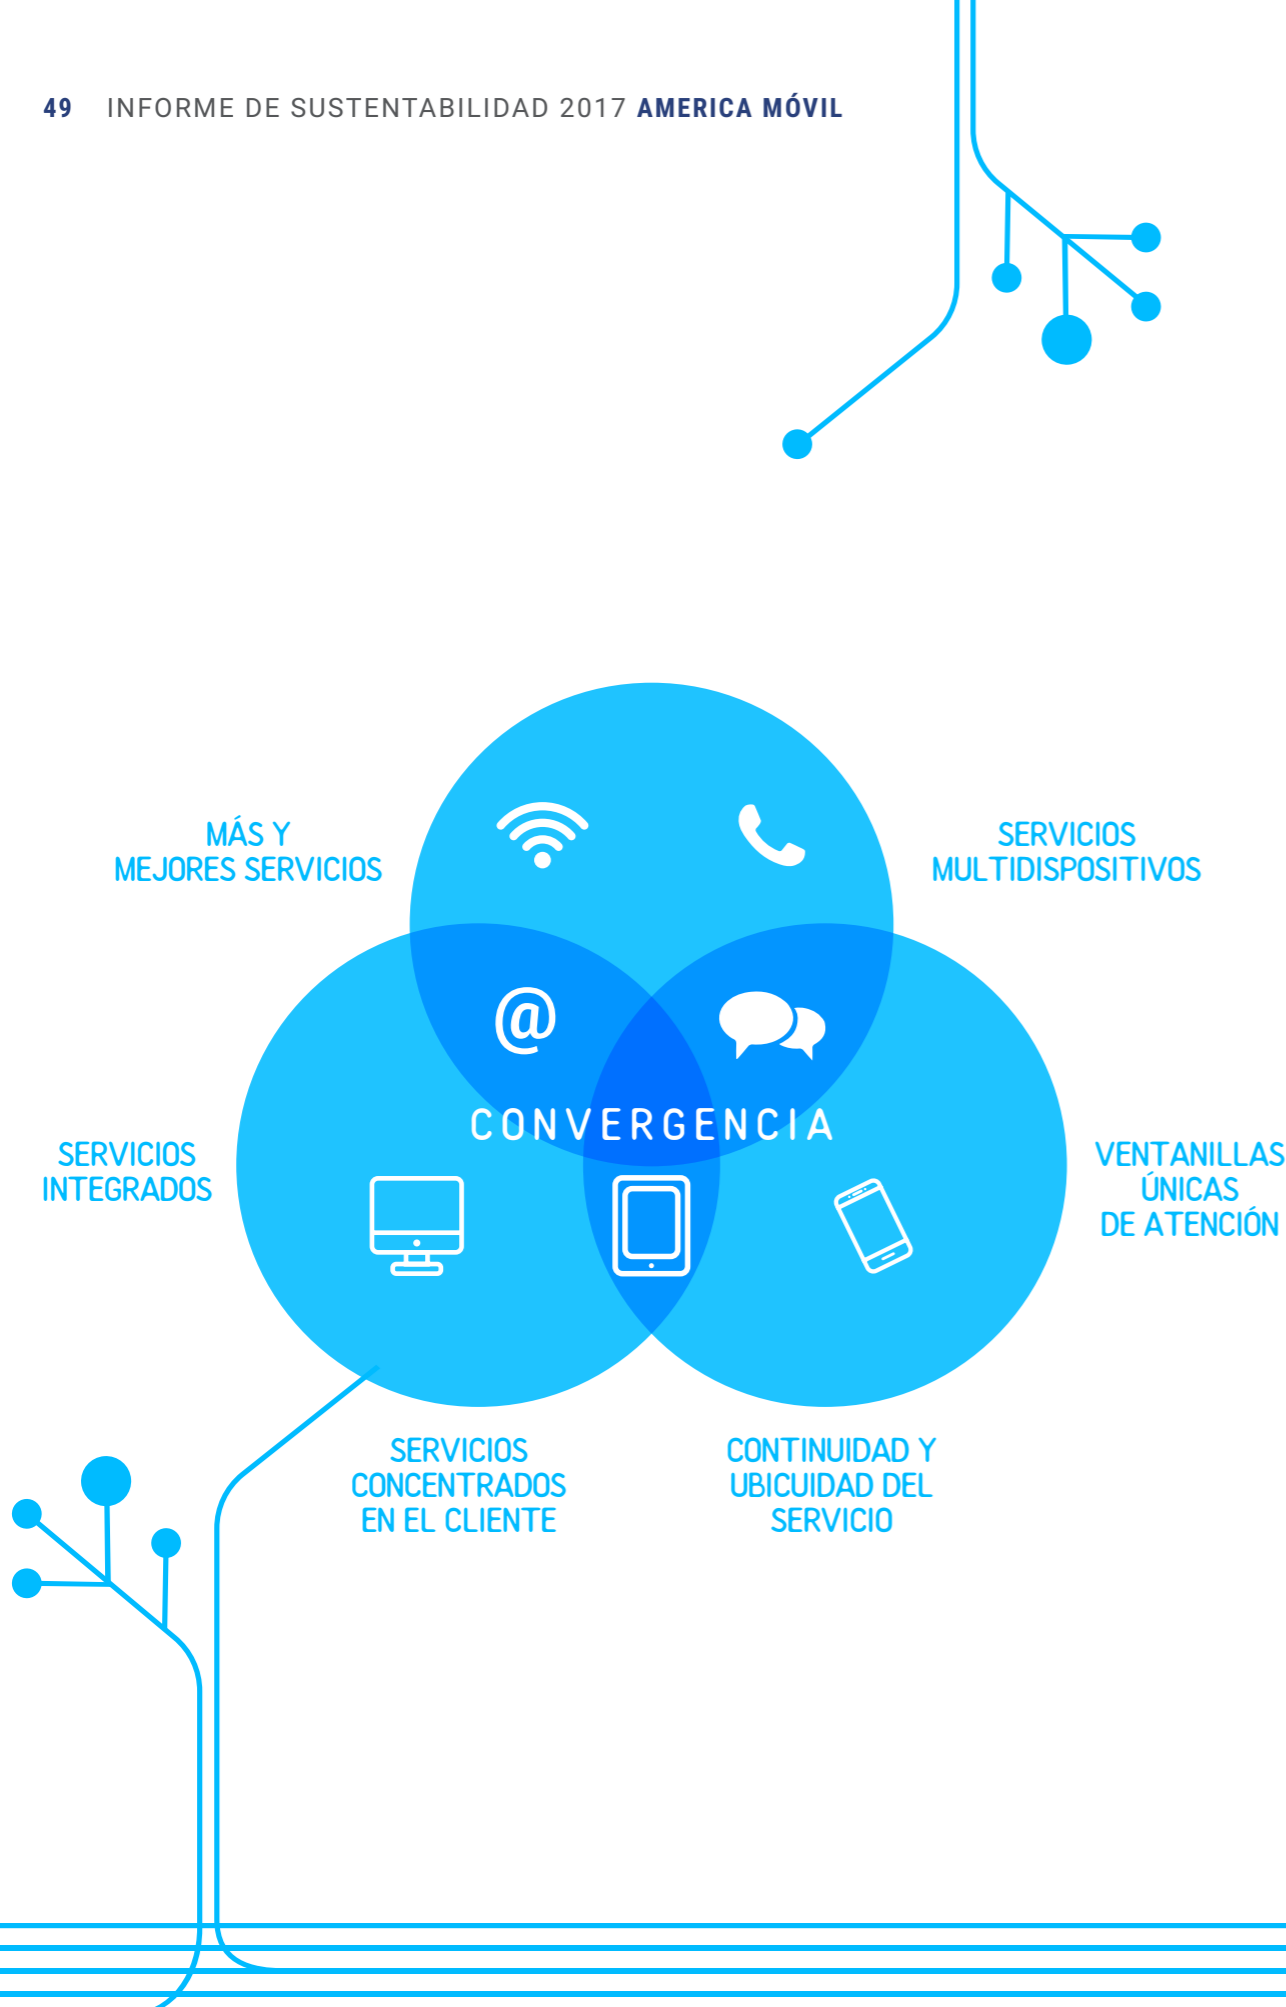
49 INFORME DE SUSTENTABILIDAD 2017 AMERICA MÓVIL

MÁS Y MEJORES SERVICIOS

SERVICIOS MULTIDISPOSITIVOS

@

CONVERGENCIA

SERVICIOS INTEGRADOS

VENTANILLAS ÚNICAS DE ATENCIÓN

SERVICIOS CONCENTRADOS EN EL CLIENTE

CONTINUIDAD Y UBICUIDAD DEL SERVICIO